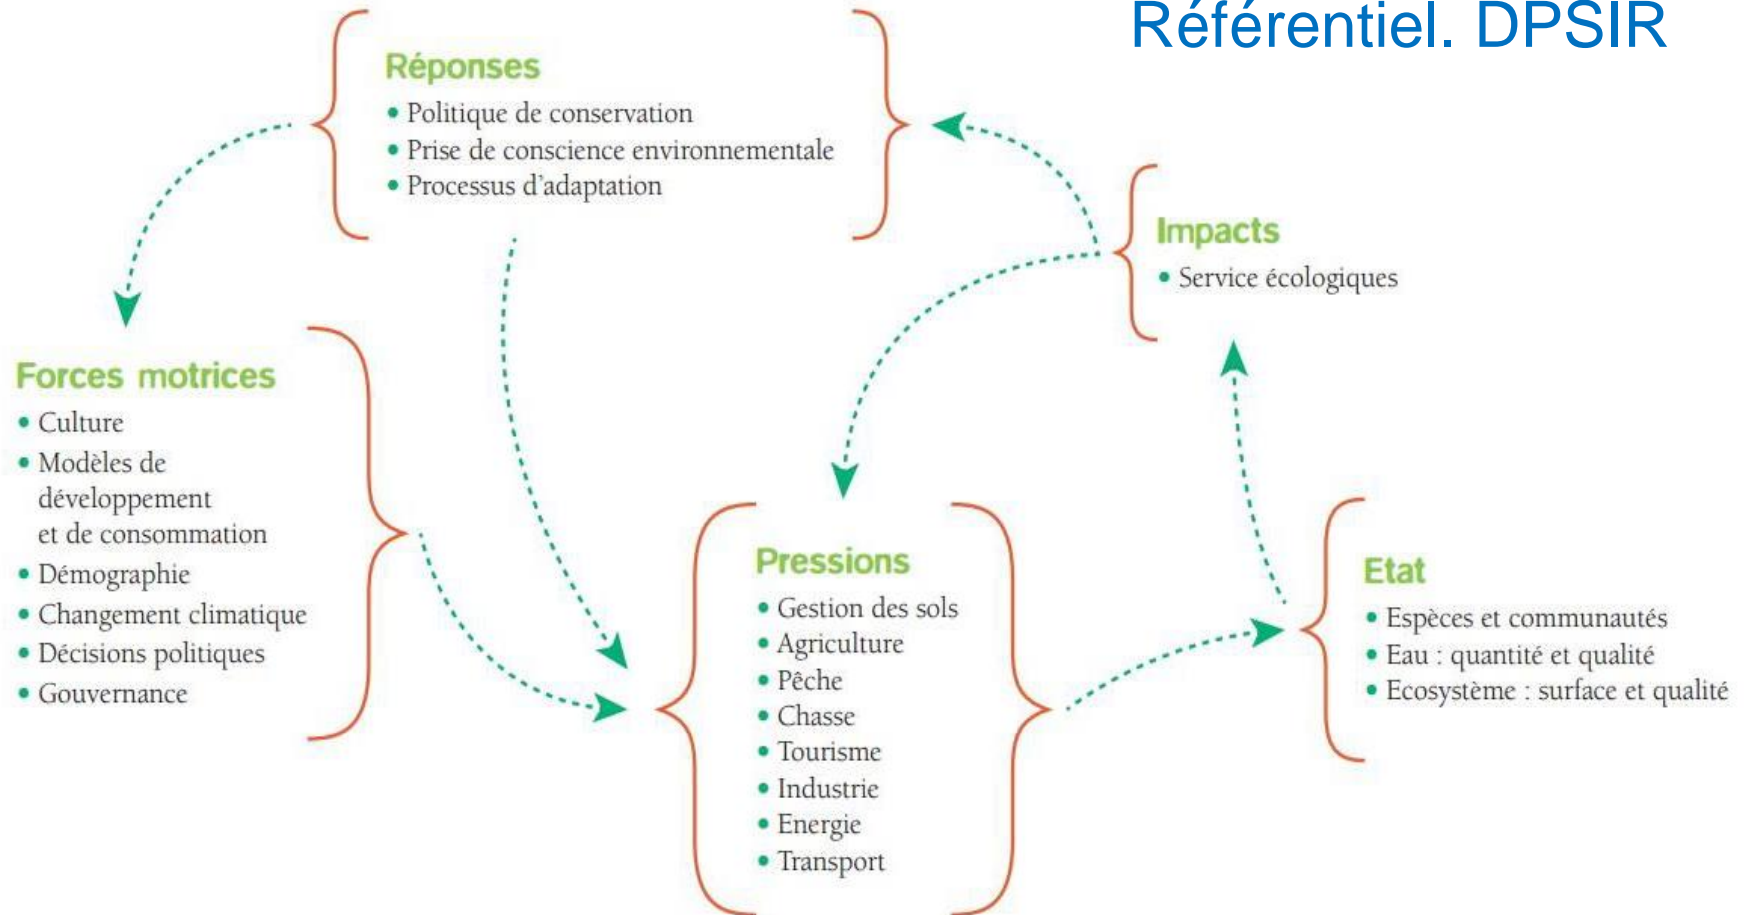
Référentiel. DPSIR

Réponses
• Politique de conservation
• Prise de conscience environnementale
• Processus d'adaptation

Impacts
• Service écologiques

Forces motrices
• Culture
• Modèles de développement et de consommation
• Démographie
• Changement climatique
• Décisions politiques
• Gouvernance

Pressions
• Gestion des sols
• Agriculture
• Pêche
• Chasse
• Tourisme
• Industrie
• Energie
• Transport

Etat
• Espèces et communautés
• Eau : quantité et qualité
• Ecosystème : surface et qualité